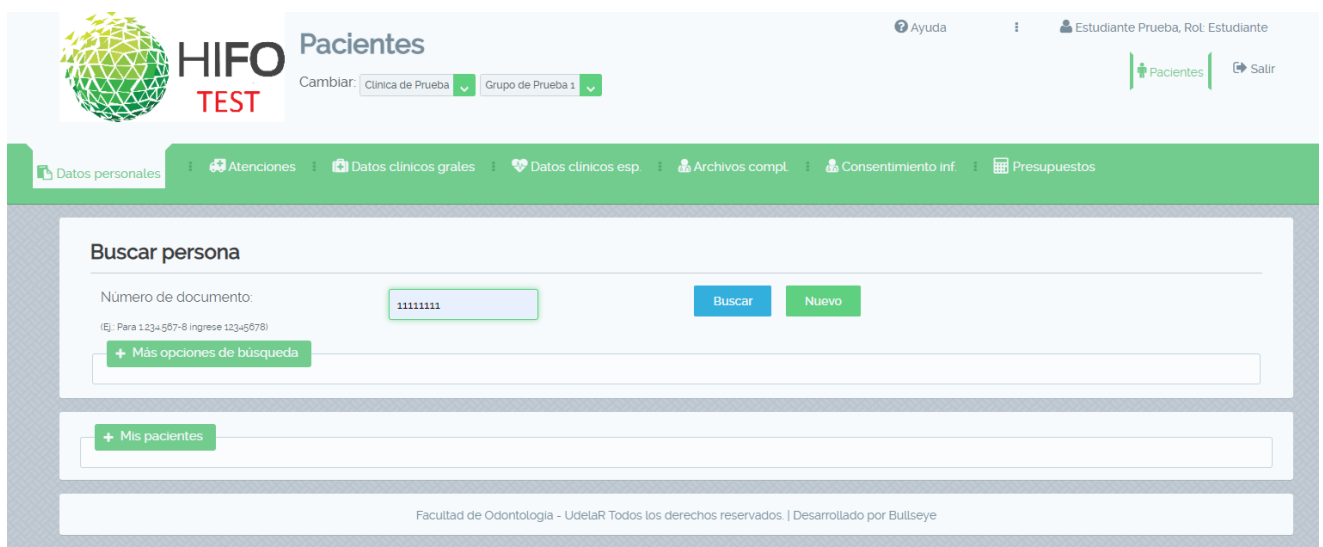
HIFO
TEST

Pacientes

Cambiar: Clinica de Prueba Grupo de Prueba 1

Ayuda

Estudiante Prueba, Rol: Estudiante

Pacientes

Salir

Datos personales | Atenciones | Datos clínicos grales | Datos clínicos esp. | Archivos compl. | Consentimiento inf. | Presupuestos

Buscar persona

Número de documento: 11111111

(Ej.: Para 1.234.567-8 ingrese 12345678)

Buscar

Nuevo

+ Más opciones de búsqueda

+ Mis pacientes

Facultad de Odontologia - UdelaR Todos los derechos reservados. | Desarrollado por Bullseye